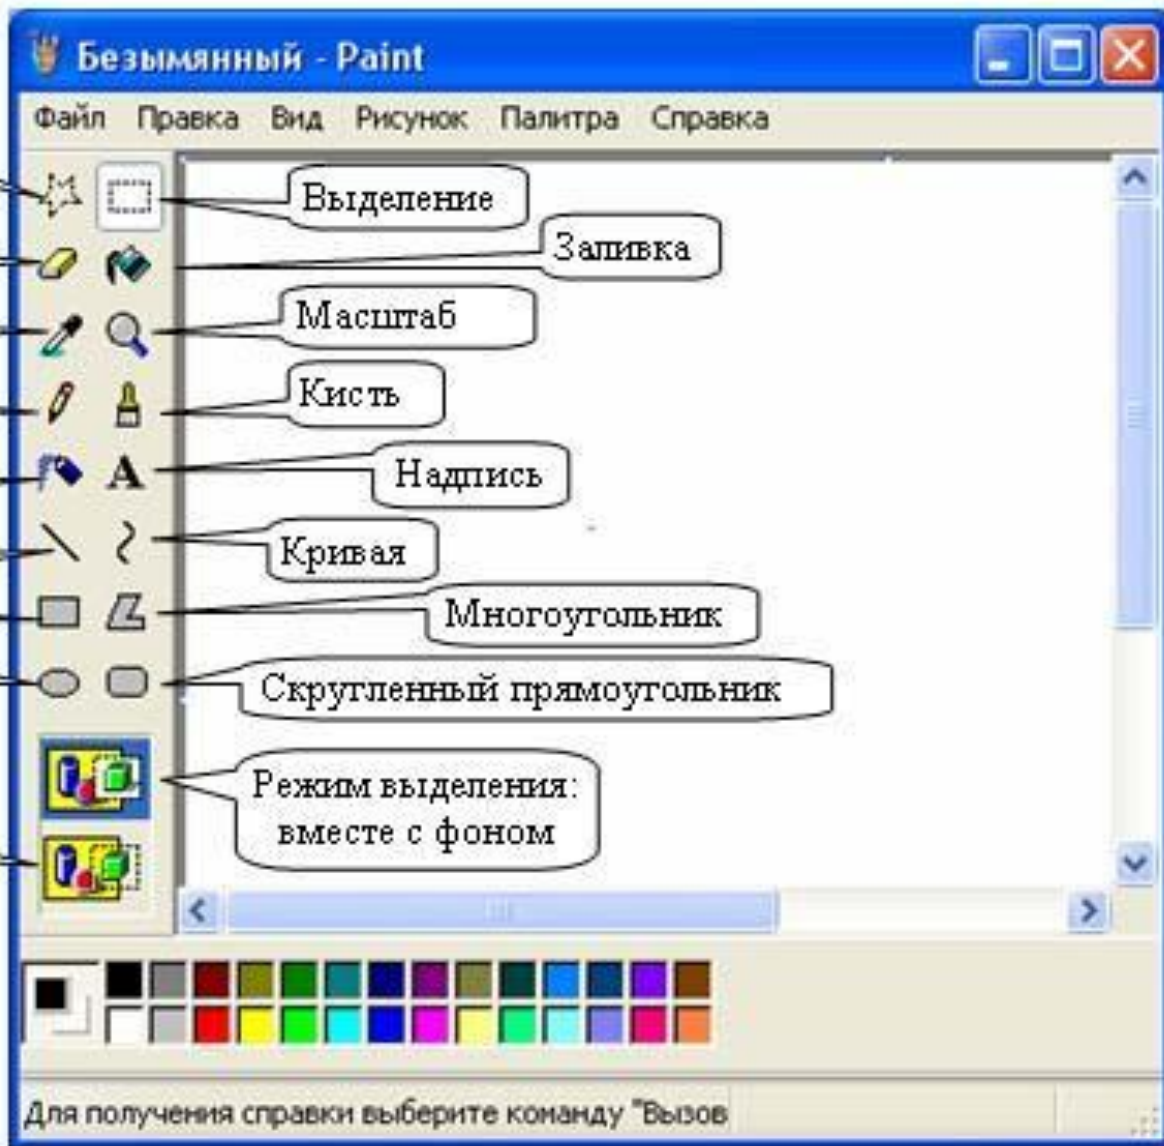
Безымянный - Paint

Файл Правка Вид Рисунок Палитра Справка

Выделение

Заливка

Масштаб

Кисть

A

Надпись

Кривая

Многоугольник

Скругленный прямоугольник

Режим выделения: вместе с фоном

Для получения справки выберите команду "Вызов